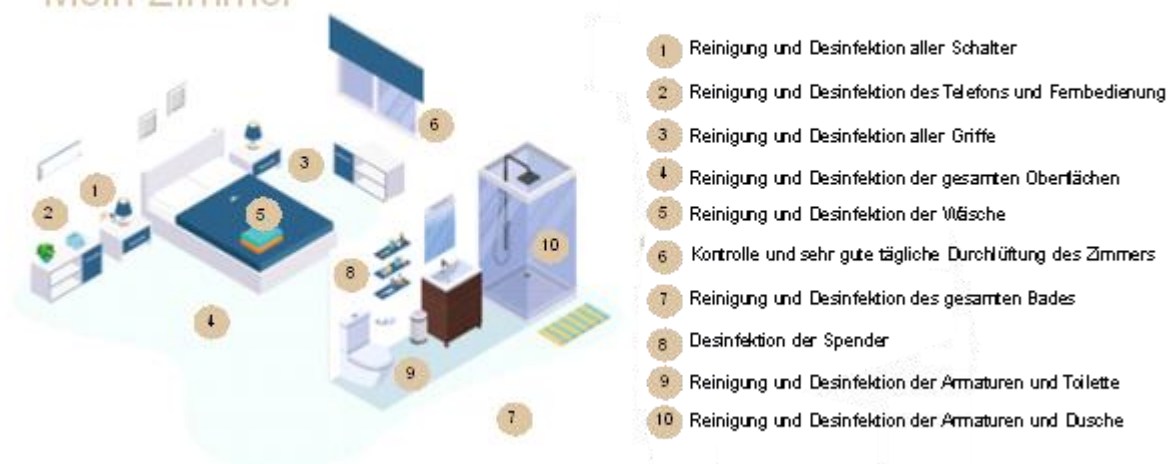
Mein Zimmer

1 2 3 4 5 6 7 8 9 10

1 Reinigung und Desinfektion aller Schalter

2 Reinigung und Desinfektion des Telefons und Fernbedienung

3 Reinigung und Desinfektion aller Griffe

4 Reinigung und Desinfektion der gesamten Oberflächen

5 Reinigung und Desinfektion der Wäsche

6 Kontrolle und sehr gute tägliche Durchlüftung des Zimmers

7 Reinigung und Desinfektion des gesamten Bades

8 Desinfektion der Spender

9 Reinigung und Desinfektion der Armaturen und Toilette

10 Reinigung und Desinfektion der Armaturen und Dusche